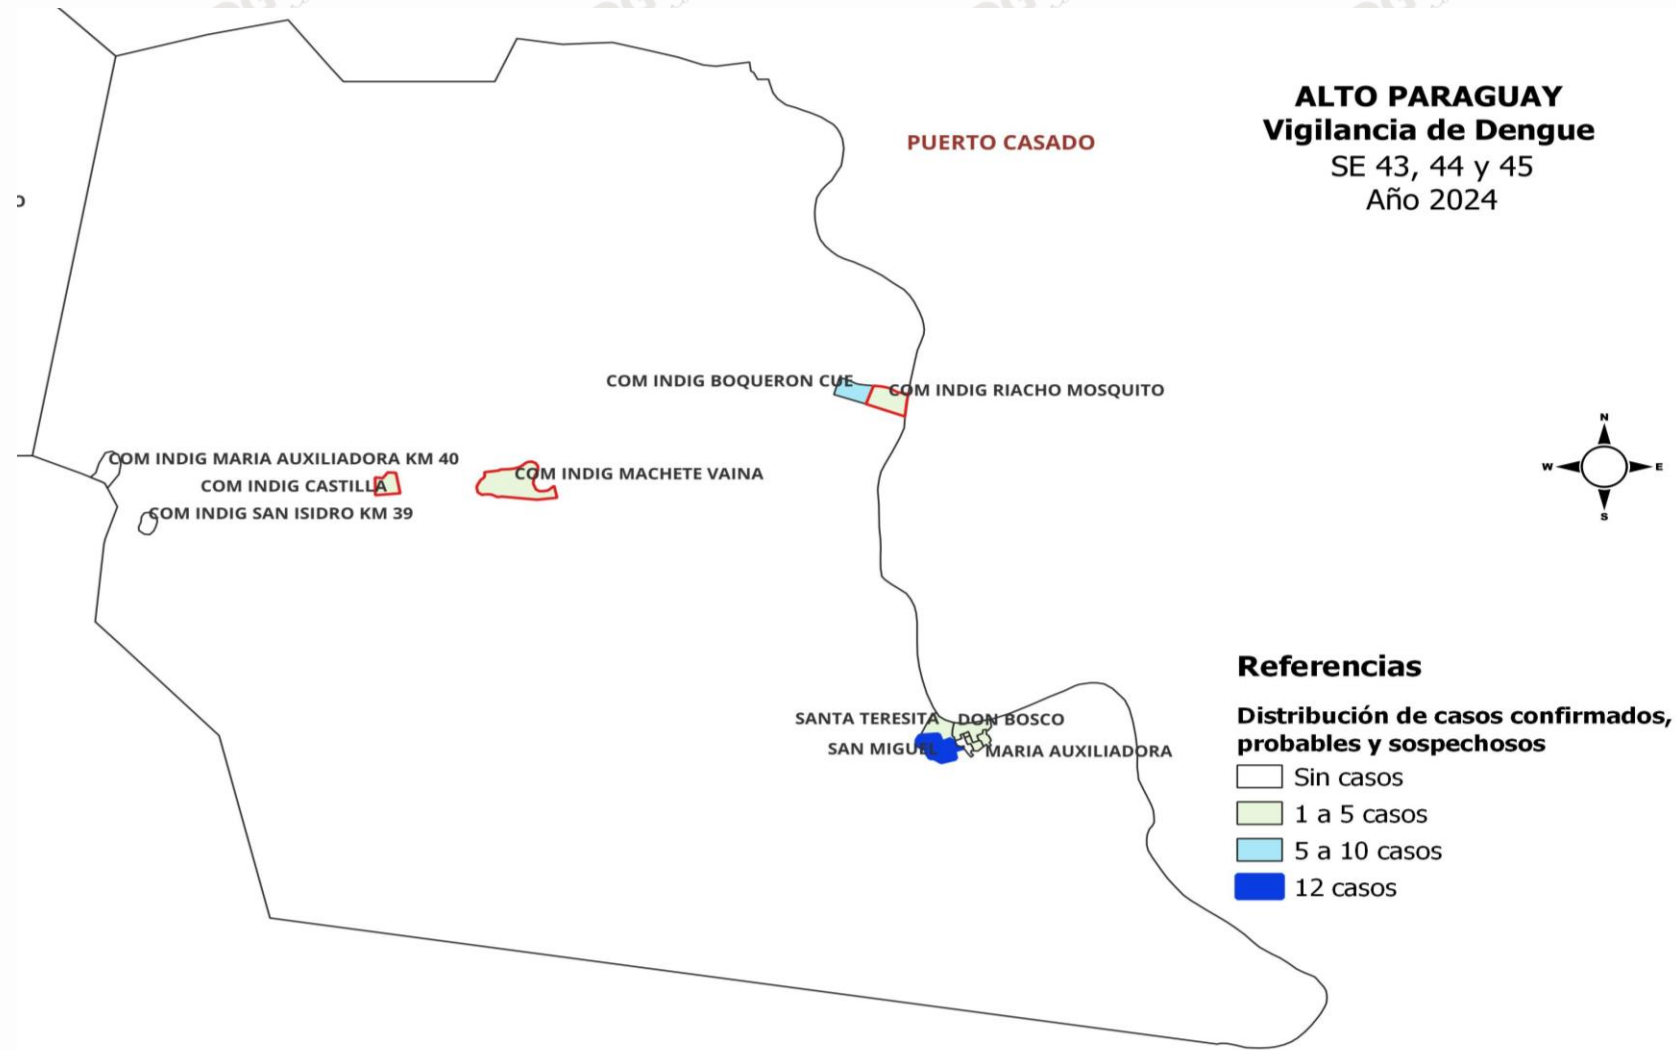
ALTO PARAGUAY
Vigilancia de Dengue
SE 43, 44 y 45
Año 2024

PUERTO CASADO

COM INDIG BOQUERON CUE
COM INDIG RIACHO MOSQUITO

COM INDIG MARIA AUXILIADORA KM 40
COM INDIG CASTILLA
COM INDIG MACHETE VAINA
COM INDIG SAN ISIDRO KM 39

N
W
E
S

SANTA TERESITA
DON BOSCO
SAN MIGUEL
MARIA AUXILIADORA

Referencias
Distribución de casos confirmados, probables y sospechosos
Sin casos
1 a 5 casos
5 a 10 casos
12 casos